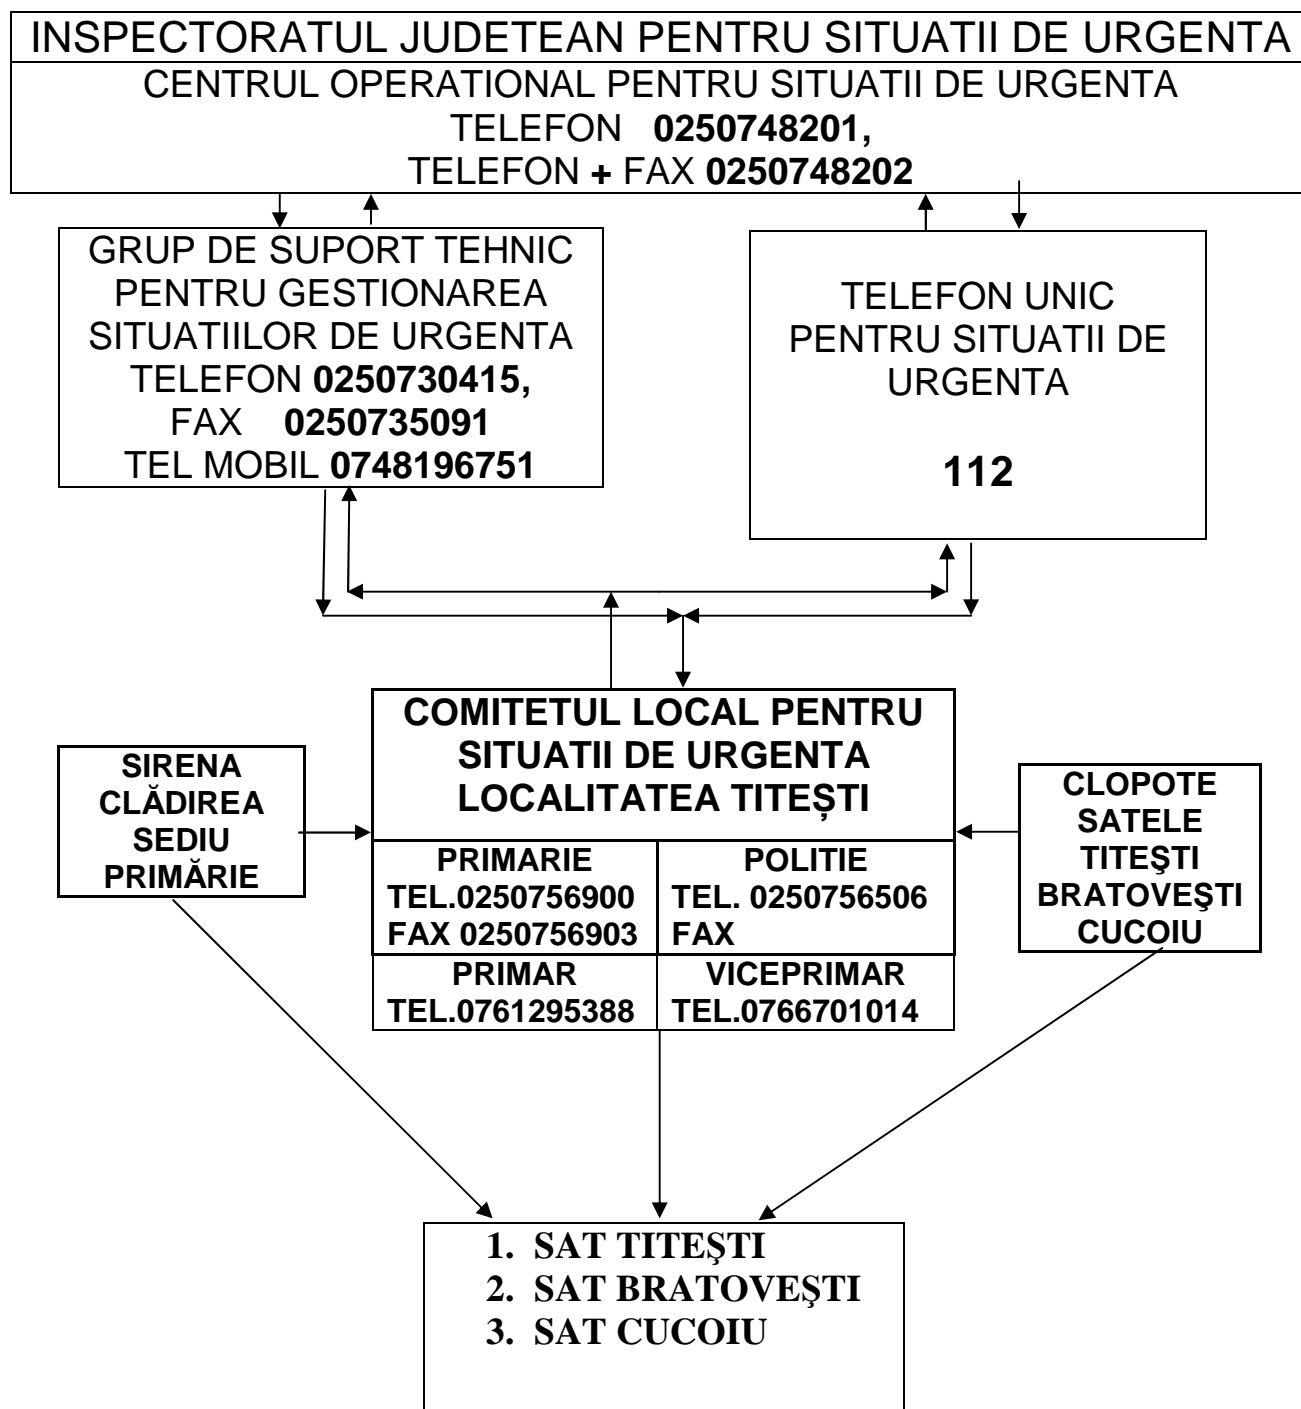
INSPECTORATUL JUDETEAN PENTRU SITUATII DE URGENTA
CENTRUL OPERATIONAL PENTRU SITUATII DE URGENTA
TELEFON 0250748201,
TELEFON + FAX 0250748202

GRUP DE SUPORT TEHNIC PENTRU GESTIONAREA SITUATIILOR DE URGENTA
TELEFON 0250730415,
FAX 0250735091
TEL MOBIL 0748196751

TELEFON UNIC PENTRU SITUATII DE URGENTA

112

SIRENA
CLĂDIREA
SEDIU
PRIMĂRIE

COMITETUL LOCAL PENTRU SITUATII DE URGENTA LOCALITATEA TITEȘTI

| PRIMARIE TEL.0250756900 FAX 0250756903 | POLITIE TEL. 0250756506 FAX |
|---|---|
| PRIMAR TEL.0761295388 | VICEPRIMAR TEL.0766701014 |

CLOPOTE
SATELE
TITEŞTI
BRATOVEŞTI
CUCOIU

1. SAT TITEŞTI
2. SAT BRATOVEŞTI
3. SAT CUCOIU